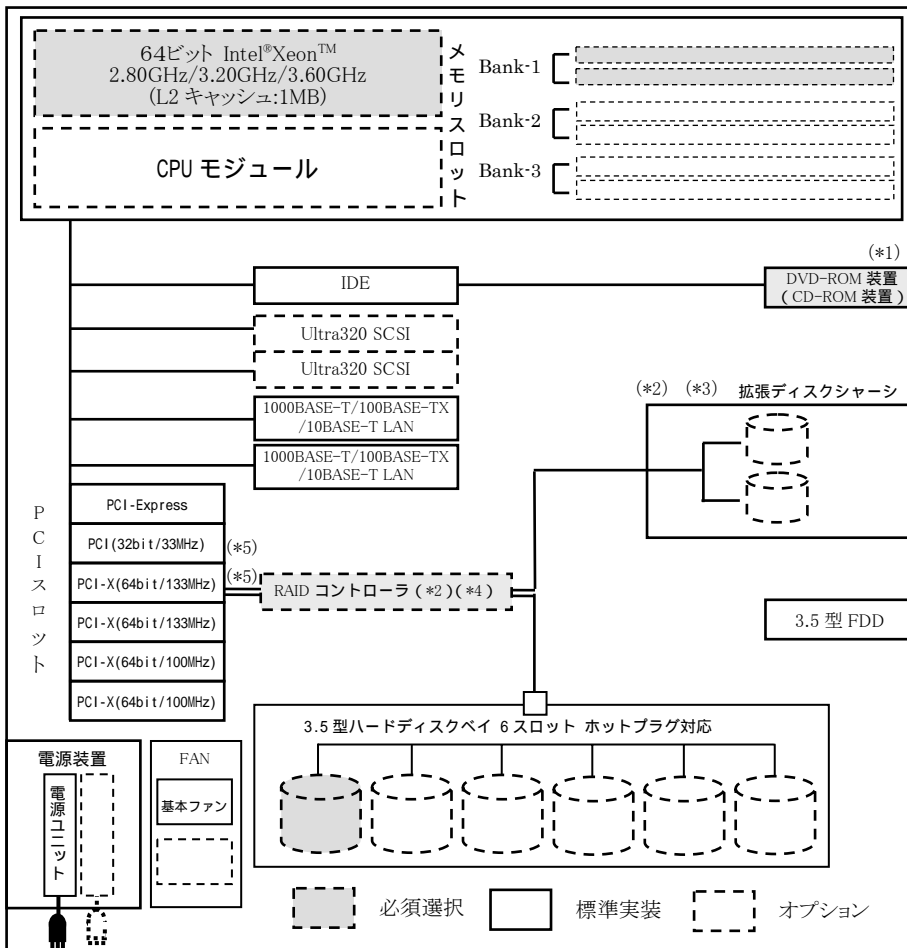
64ビット Intel®Xeon™
2.80GHz/3.20GHz/3.60GHz
(L2 キャッシュ:1MB)

CPU モジュール

メモリスロット

Bank-1
Bank-2
Bank-3

(*1)
IDE
DVD-ROM 装置
( CD-ROM 装置 )

Ultra320 SCSI
Ultra320 SCSI
1000BASE-T/100BASE-TX /10BASE-T LAN
1000BASE-T/100BASE-TX /10BASE-T LAN

(*2) (*3) 拡張ディスクシャーシ

PCIスロット

PCI-Express
PCI(32bit/33MHz) (*5)
PCI-X(64bit/133MHz) (*5)
PCI-X(64bit/133MHz)
PCI-X(64bit/100MHz)
PCI-X(64bit/100MHz)

RAID コントローラ (*2)(*4)

3.5 型 FDD

3.5 型ハードディスクベイ 6 スロット ホットプラグ対応

電源装置
電源ユニット

FAN
基本ファン

必須選択 標準実装 オプション